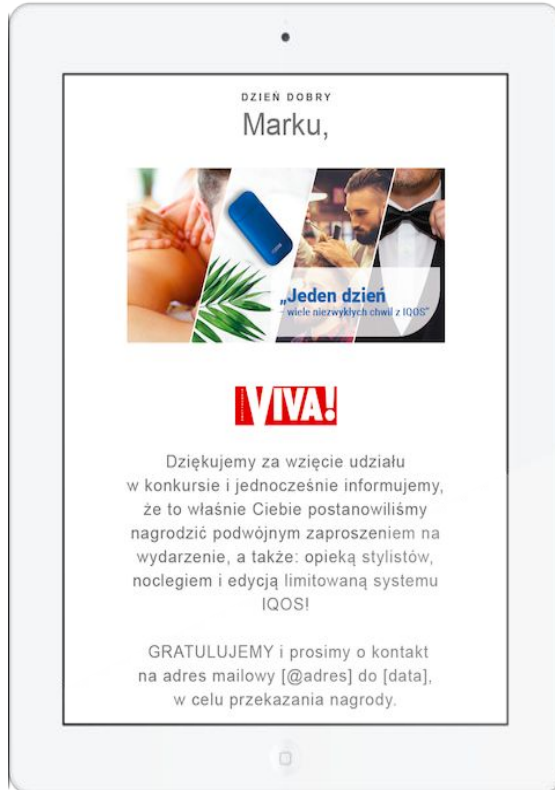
DZIEŃ DOBRY
Marku,

„Jeden dzień
wiele niezwykłych chwil z IQOS"

VIVA!

Dziękujemy za wzięcie udziału w konkursie i jednocześnie informujemy, że to właśnie Ciebie postanowiliśmy nagrodzić podwójnym zaproszeniem na wydarzenie, a także: opieką stylistów, noclegiem i edycją limitowaną systemu IQOS!

GRATULUJEMY i prosimy o kontakt na adres mailowy [@adres] do [data], w celu przekazania nagrody.